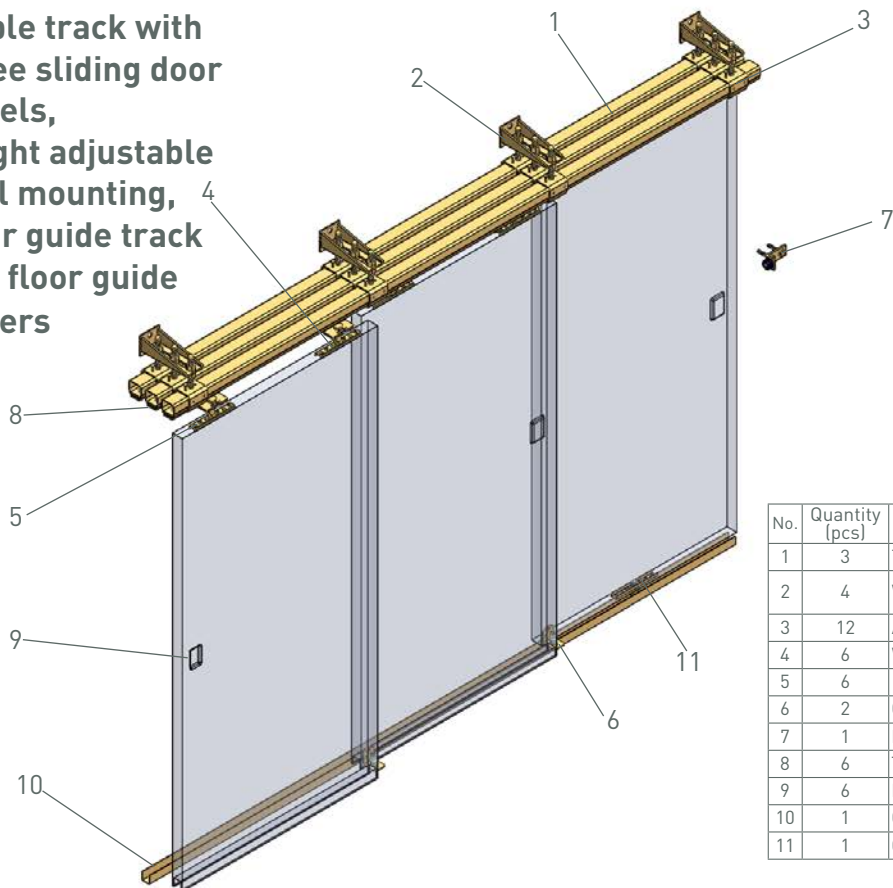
ple track with
ee sliding door
els,
ght adjustable
l mounting,
r guide track
floor guide
ers

1
2
3
4
7
8
5
9
10
6
11

| No. | Quantity (pcs) |
|---|---|
| 1 | 3 |
| 2 | 4 |
| 3 | 12 |
| 4 | 6 |
| 5 | 6 |
| 6 | 2 |
| 7 | 1 |
| 8 | 6 |
| 9 | 6 |
| 10 | 1 |
| 11 | 1 |